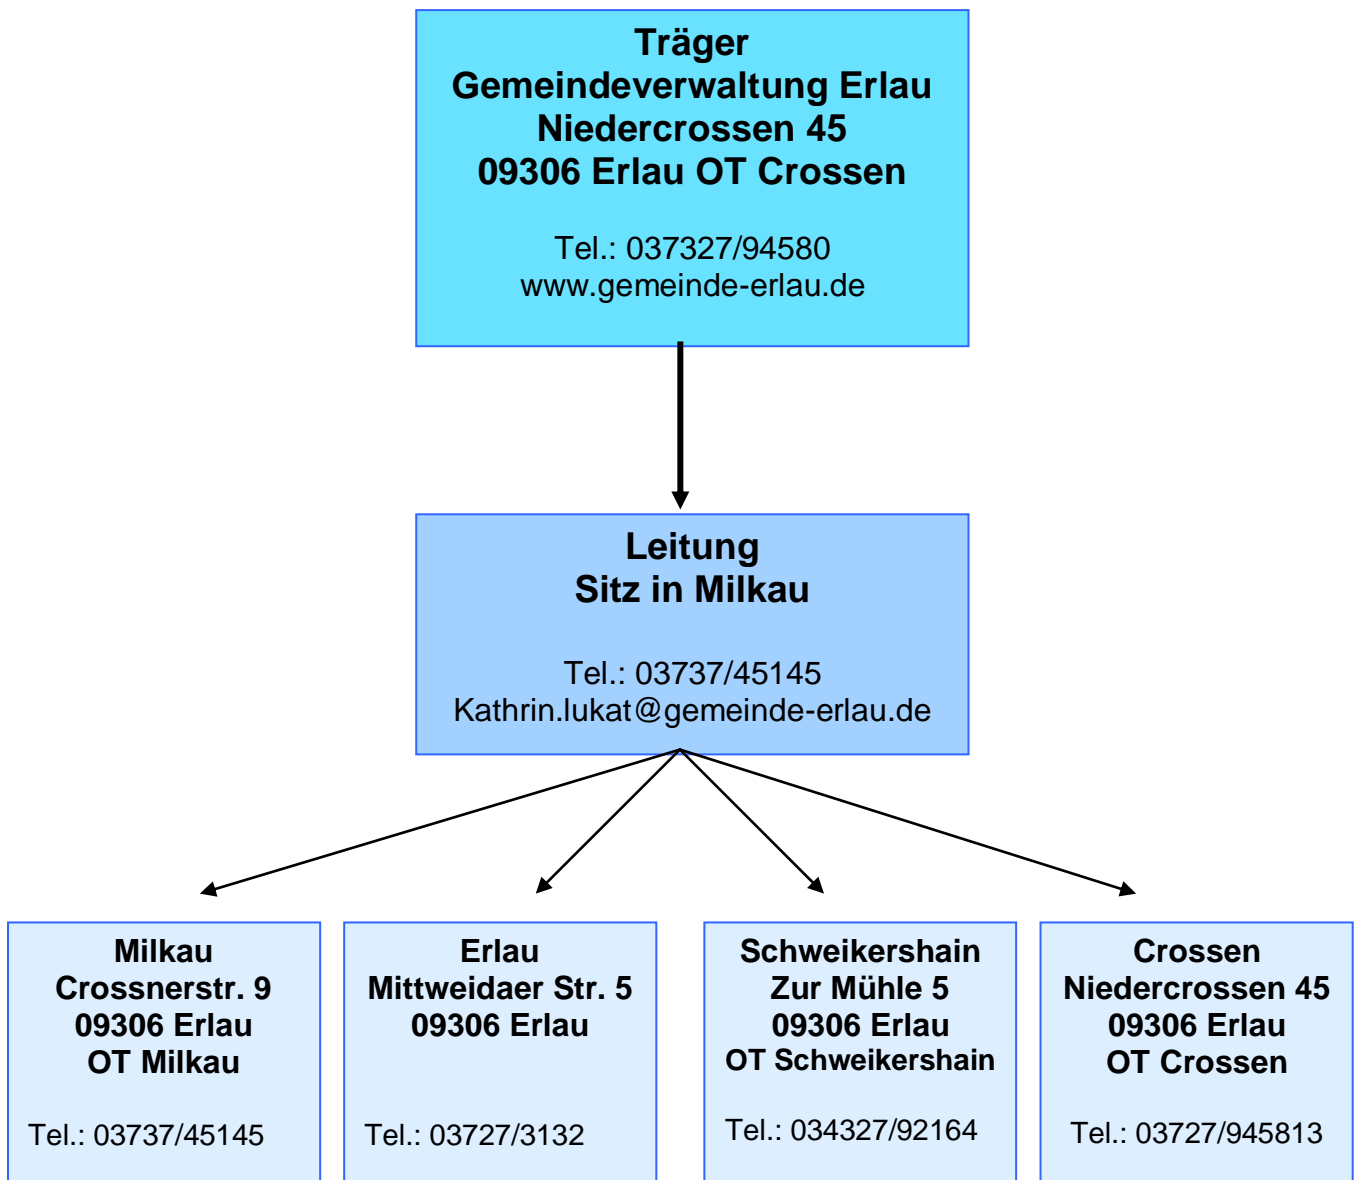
Träger
Gemeindeverwaltung Erlau
Niedercrossen 45
09306 Erlau OT Crossen

Tel.: 037327/94580
www.gemeinde-erlau.de

Leitung
Sitz in Milkau

Tel.: 03737/45145
Kathrin.lukat@gemeinde-erlau.de

Milkau
Crossnerstr. 9
09306 Erlau
OT Milkau

Tel.: 03737/45145

Erlau
Mittweidaer Str. 5
09306 Erlau

Tel.: 03727/3132

Schweikershain
Zur Mühle 5
09306 Erlau
OT Schweikershain

Tel.: 034327/92164

Crossen
Niedercrossen 45
09306 Erlau
OT Crossen

Tel.: 03727/945813